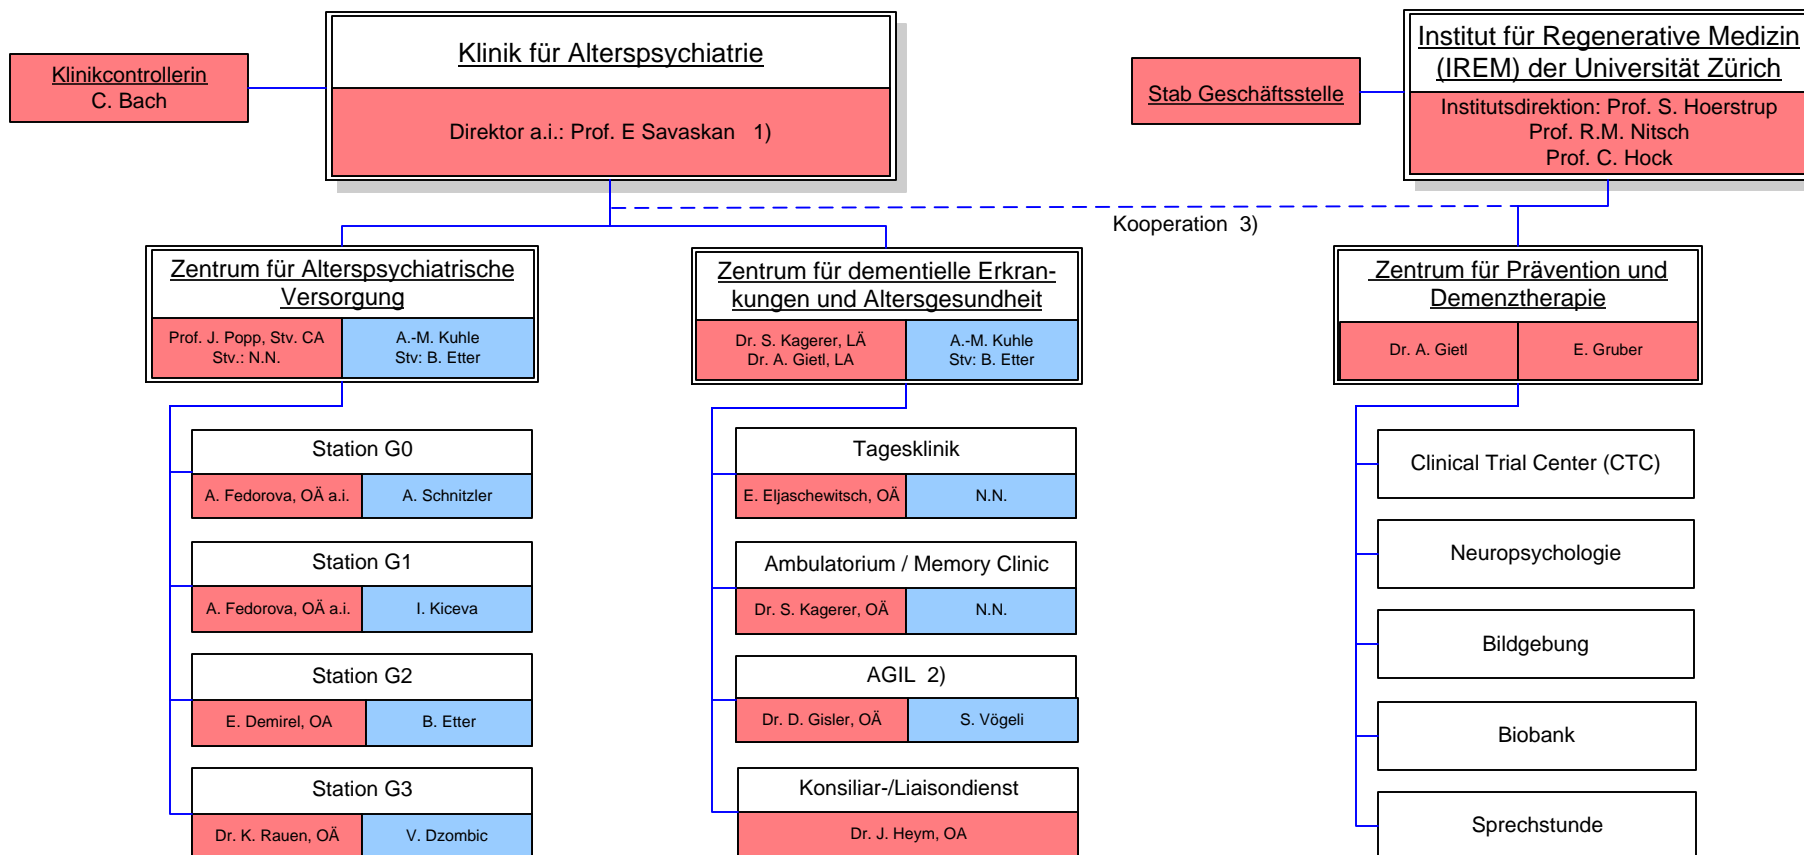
Klinikcontrollerin
C. Bach

Klinik für Alterspsychiatrie

Direktor a.i.: Prof. E Savaskan 1)

Stab Geschäftsstelle

Institut für Regenerative Medizin (IREM) der Universität Zürich

Institutsdirektion: Prof. S. Hoerstrup
Prof. R.M. Nitsch
Prof. C. Hock

Kooperation 3)

Zentrum für Alterspsychiatrische Versorgung

Prof. J. Popp, Stv. CA
Stv.: N.N.

A.-M. Kuhle
Stv: B. Etter

Zentrum für dementielle Erkrankungen und Altersgesundheit

Dr. S. Kagerer, LÄ
Dr. A. Gietl, LA

A.-M. Kuhle
Stv: B. Etter

Zentrum für Prävention und Demenztherapie

Dr. A. Gietl

E. Gruber

Station G0

A. Fedorova, OÄ a.i.

A. Schnitzler

Station G1

A. Fedorova, OÄ a.i.

I. Kiceva

Station G2

E. Demirel, OA

B. Etter

Station G3

Dr. K. Rauen, OÄ

V. Dzombic

Tagesklinik

E. Eljaschewitsch, OÄ

N.N.

Ambulatorium / Memory Clinic

Dr. S. Kagerer, OÄ

N.N.

AGIL 2)

Dr. D. Gisler, OÄ

S. Vögeli

Konsiliar-/Liaisondienst

Dr. J. Heym, OA

Clinical Trial Center (CTC)

Neuropsychologie

Bildgebung

Biobank

Sprechstunde